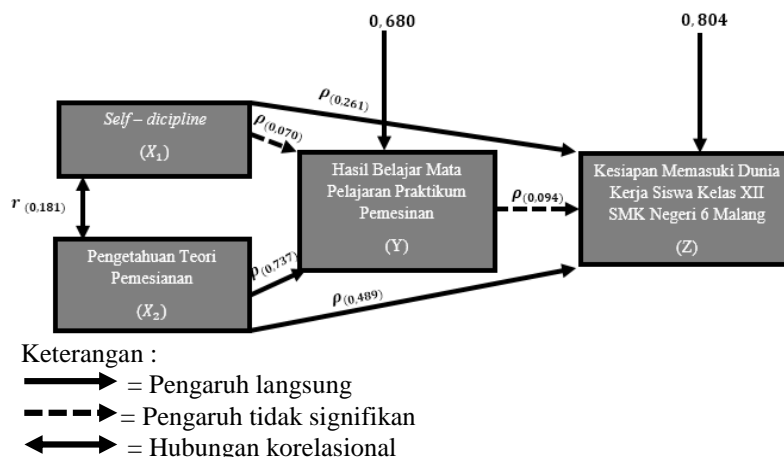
$0,680$

$0,804$

$\rho_{(0,261)}$

$Self - dicipline$

$(X_1)$

$\rho_{(0,070)}$

$r_{(0,181)}$

Hasil Belajar Mata Pelajaran Praktikum Pemesinan

(Y)

$\rho_{(0,094)}$

Kesiapan Memasuki Dunia Kerja Siswa Kelas XII SMK Negeri 6 Malang

(Z)

Pengetahuan Teori Pemesianan

$(X_2)$

$\rho_{(0,737)}$

$\rho_{(0,489)}$

Keterangan :

= Pengaruh langsung

= Pengaruh tidak signifikan

= Hubungan korelasional